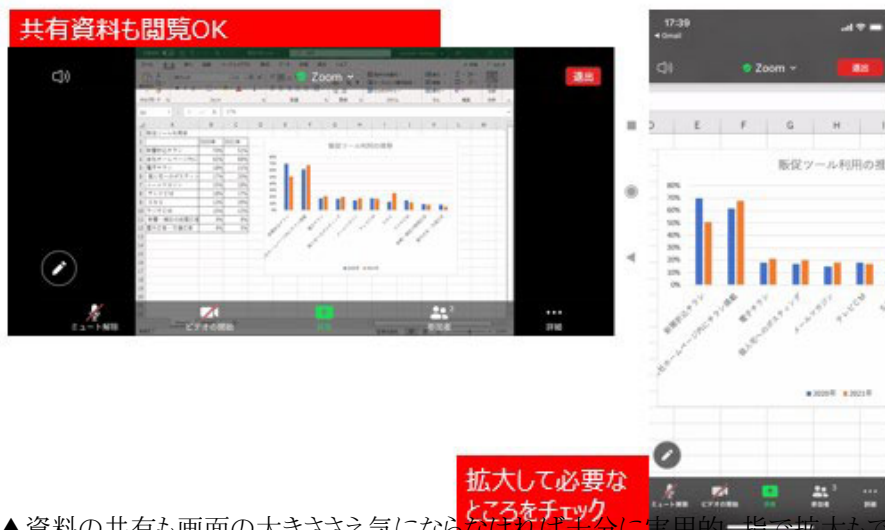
共有資料も閲覧OK

Zoom

退出

販促ツール利用の推移

ミュート解除

ビデオの開始

参加者 2

詳細

17:39

◂ Gmail

Zoom

退出

D E F G H I

販促ツール利用の推

80%
70%
60%
50%
40%
30%
20%
10%
0%

新聞折込チラシ

自社ホームページにチラシ掲載

電子チラシ

個人宅へのポスティング

メールマガジン

テレビCM

■2020年 ■2021年

拡大して必要なところをチェック

ミュート解除

ビデオの開始

参加者 3

詳細

▲資料の共有も画面の大きささえ気にならなければ十分に実用的 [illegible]